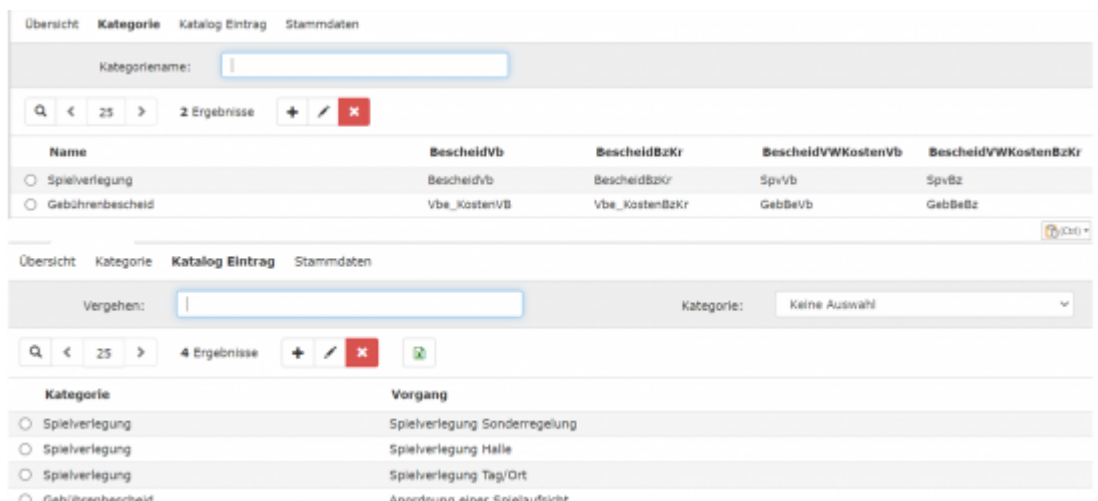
Übersicht Kategorie Katalog Eintrag Stammdaten

Kategoriename:

25 2 Ergebnisse

| Name | BescheidVb | BescheidBzKr | BescheidVWKostenVb | BescheidVWKostenBzKr |
|---|---|---|---|---|
| Spielverlegung | BescheidVb | BescheidBzKr | SpvVb | SpvBz |
| Gebührenbescheid | Vbe_KostenVB | Vbe_KostenBzKr | GebBeVb | GebBeBz |

(Ctrl)

Übersicht Kategorie Katalog Eintrag Stammdaten

Vergehen:

Kategorie: Keine Auswahl

25 4 Ergebnisse

| Kategorie | Vorgang |
|---|---|
| Spielverlegung | Spielverlegung Sonderregelung |
| Spielverlegung | Spielverlegung Halle |
| Spielverlegung | Spielverlegung Tag/Ort |
| Gebührenbescheid | Anordnung einer Spielaufsicht |